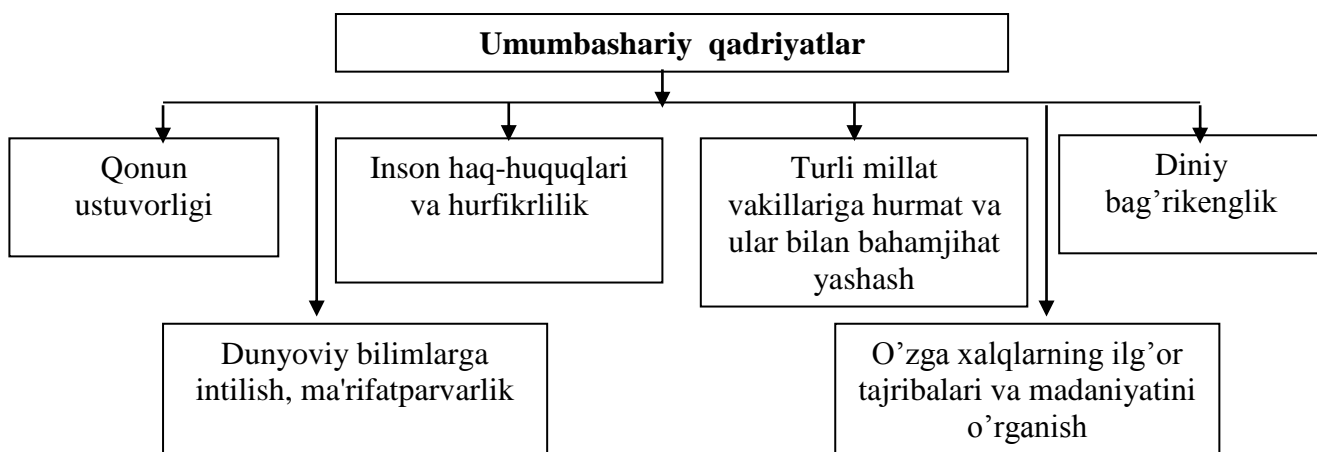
Umumbashariy qadriyatlar

Qonun ustuvorligi

Inson haq-huquqlari va hurfikrlilik

Turli millat vakillariga hurmat va ular bilan bahamjihat yashash

Diniy bag'rikenglik

Dunyoviy bilimlarga intilish, ma'rifatparvarlik

O'zga xalqlarning ilg'or tajribalari va madaniyatini o'rganish